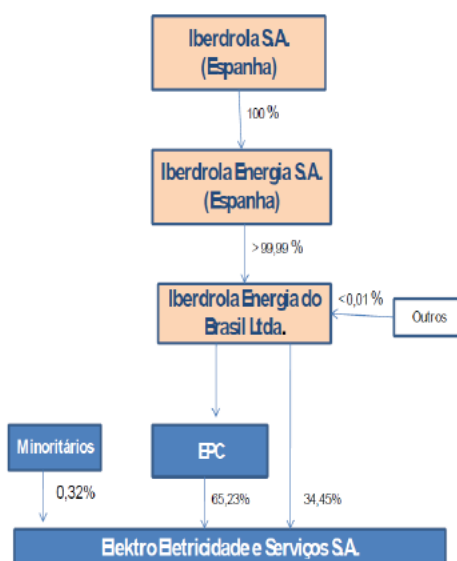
Iberdrola S.A.
(Espanha)

100 %

Iberdrola Energia S.A.
(Espanha)

> 99,99 %

Iberdrola Energia do Brasil Ltda.

< 0,01 %

Outros

Minoritários

0,32%

EPC

65,23%

34,45%

Elektro Eletricidade e Serviços S.A.